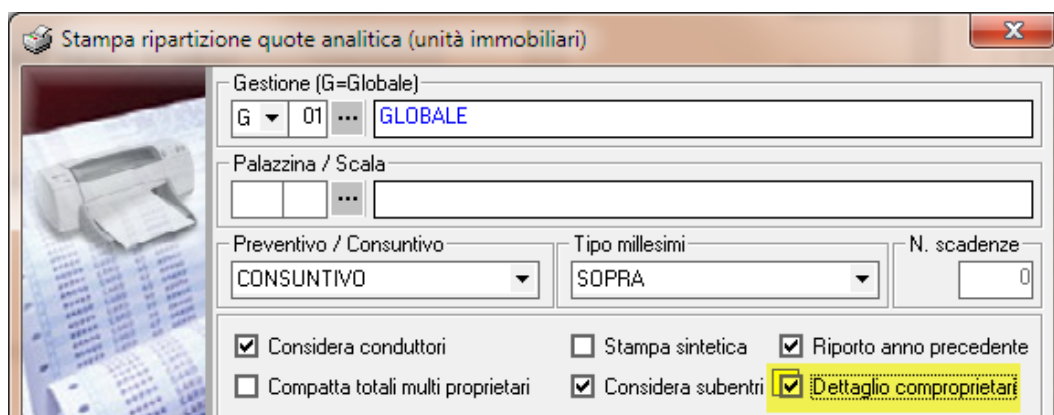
Stampa ripartizione quote analitica (unità immobiliari)

X

Gestione (G=Globale)

G

01

...

GLOBALE

Palazzina / Scala

...

Preventivo / Consuntivo

CONSUNTIVO

Tipo millesimi

SOPRA

N. scadenze

0

Considera conduttori

Stampa sintetica

Riporto anno precedente

Compatta totali multi proprietari

Considera subentri

Dettaglio comproprietari